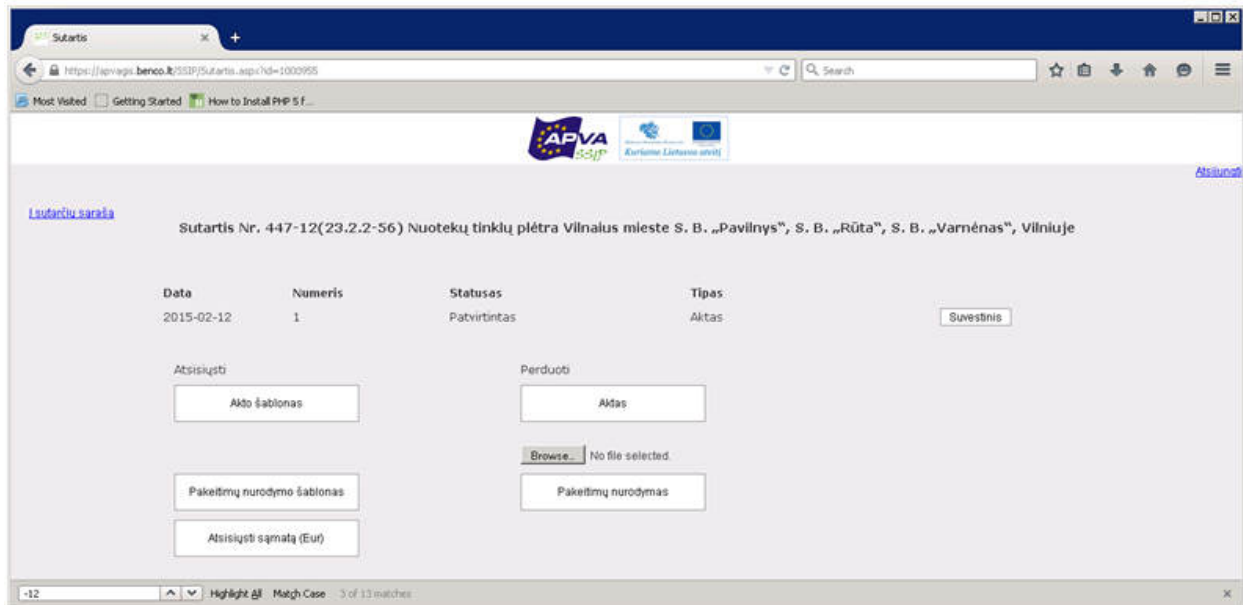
Sutartis

https://apvagis.benco.lt/SSIP/Sutartis.aspx?id=1000955

Search

Most Visited Getting Started How to Install PHP 5 f...

APVA SSIP

Kuriame Lietuvos ateitį

Atsijungti

Į sutarčių sąrašą

Sutartis Nr. 447-12(23.2.2-56) Nuotekų tinklų plėtra Vilnaius mieste S. B. „Pavilnys", S. B. „Rūta", S. B. „Varnėnas", Vilniuje

| Data | Numeris | Statusas | Tipas |
|---|---|---|---|
| 2015-02-12 | 1 | Patvirtintas | Aktas |

Suvestinis

Atsisiųsti

Akto šablonas

Perduoti

Aktas

Browse... No file selected.

Pakeitimų nurodymo šablonas

Pakeitimų nurodymas

Atsisiųsti sąmatą (Eur)

-12

Highlight All Match Case 3 of 13 matches